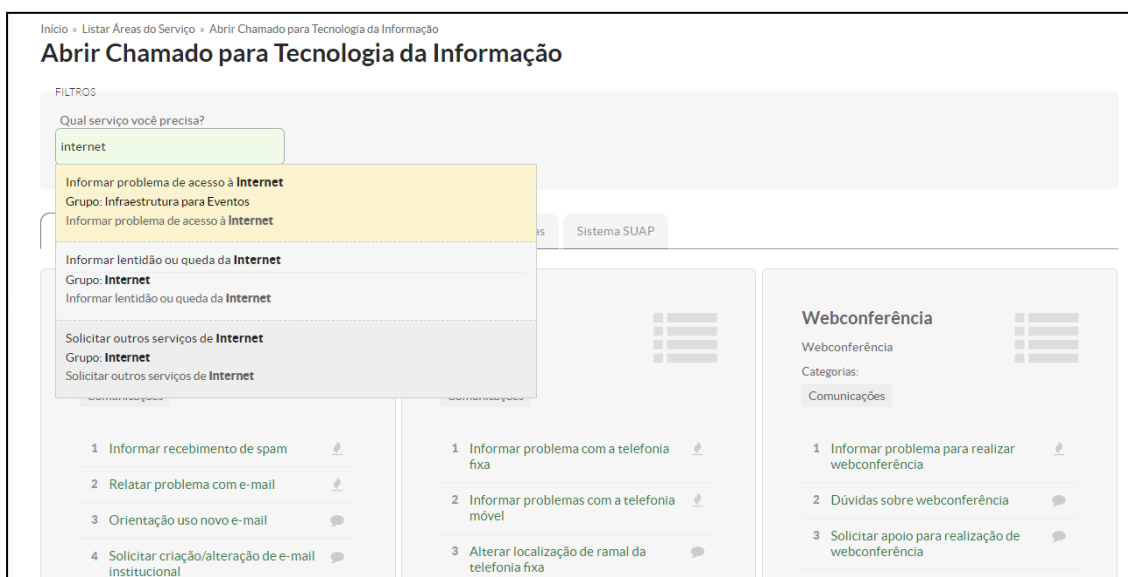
Início » Listar Áreas do Serviço » Abrir Chamado para Tecnologia da Informação

Abrir Chamado para Tecnologia da Informação

FILTROS

Qual serviço você precisa?

internet

Informar problema de acesso à **Internet**
Grupo: Infraestrutura para Eventos
Informar problema de acesso à **Internet**

Informar lentidão ou queda da **Internet**
Grupo: **Internet**
Informar lentidão ou queda da **Internet**

Solicitar outros serviços de **Internet**
Grupo: **Internet**
Solicitar outros serviços de **Internet**

as

Sistema SUAP

Comunicações

Comunicações

Webconferência

Webconferência

Categorias:

Comunicações

1 Informar recebimento de spam

2 Relatar problema com e-mail

3 Orientação uso novo e-mail

4 Solicitar criação/alteração de e-mail institucional

1 Informar problema com a telefonia fixa

2 Informar problemas com a telefonia móvel

3 Alterar localização de ramal da telefonia fixa

1 Informar problema para realizar webconferência

2 Dúvidas sobre webconferência

3 Solicitar apoio para realização de webconferência